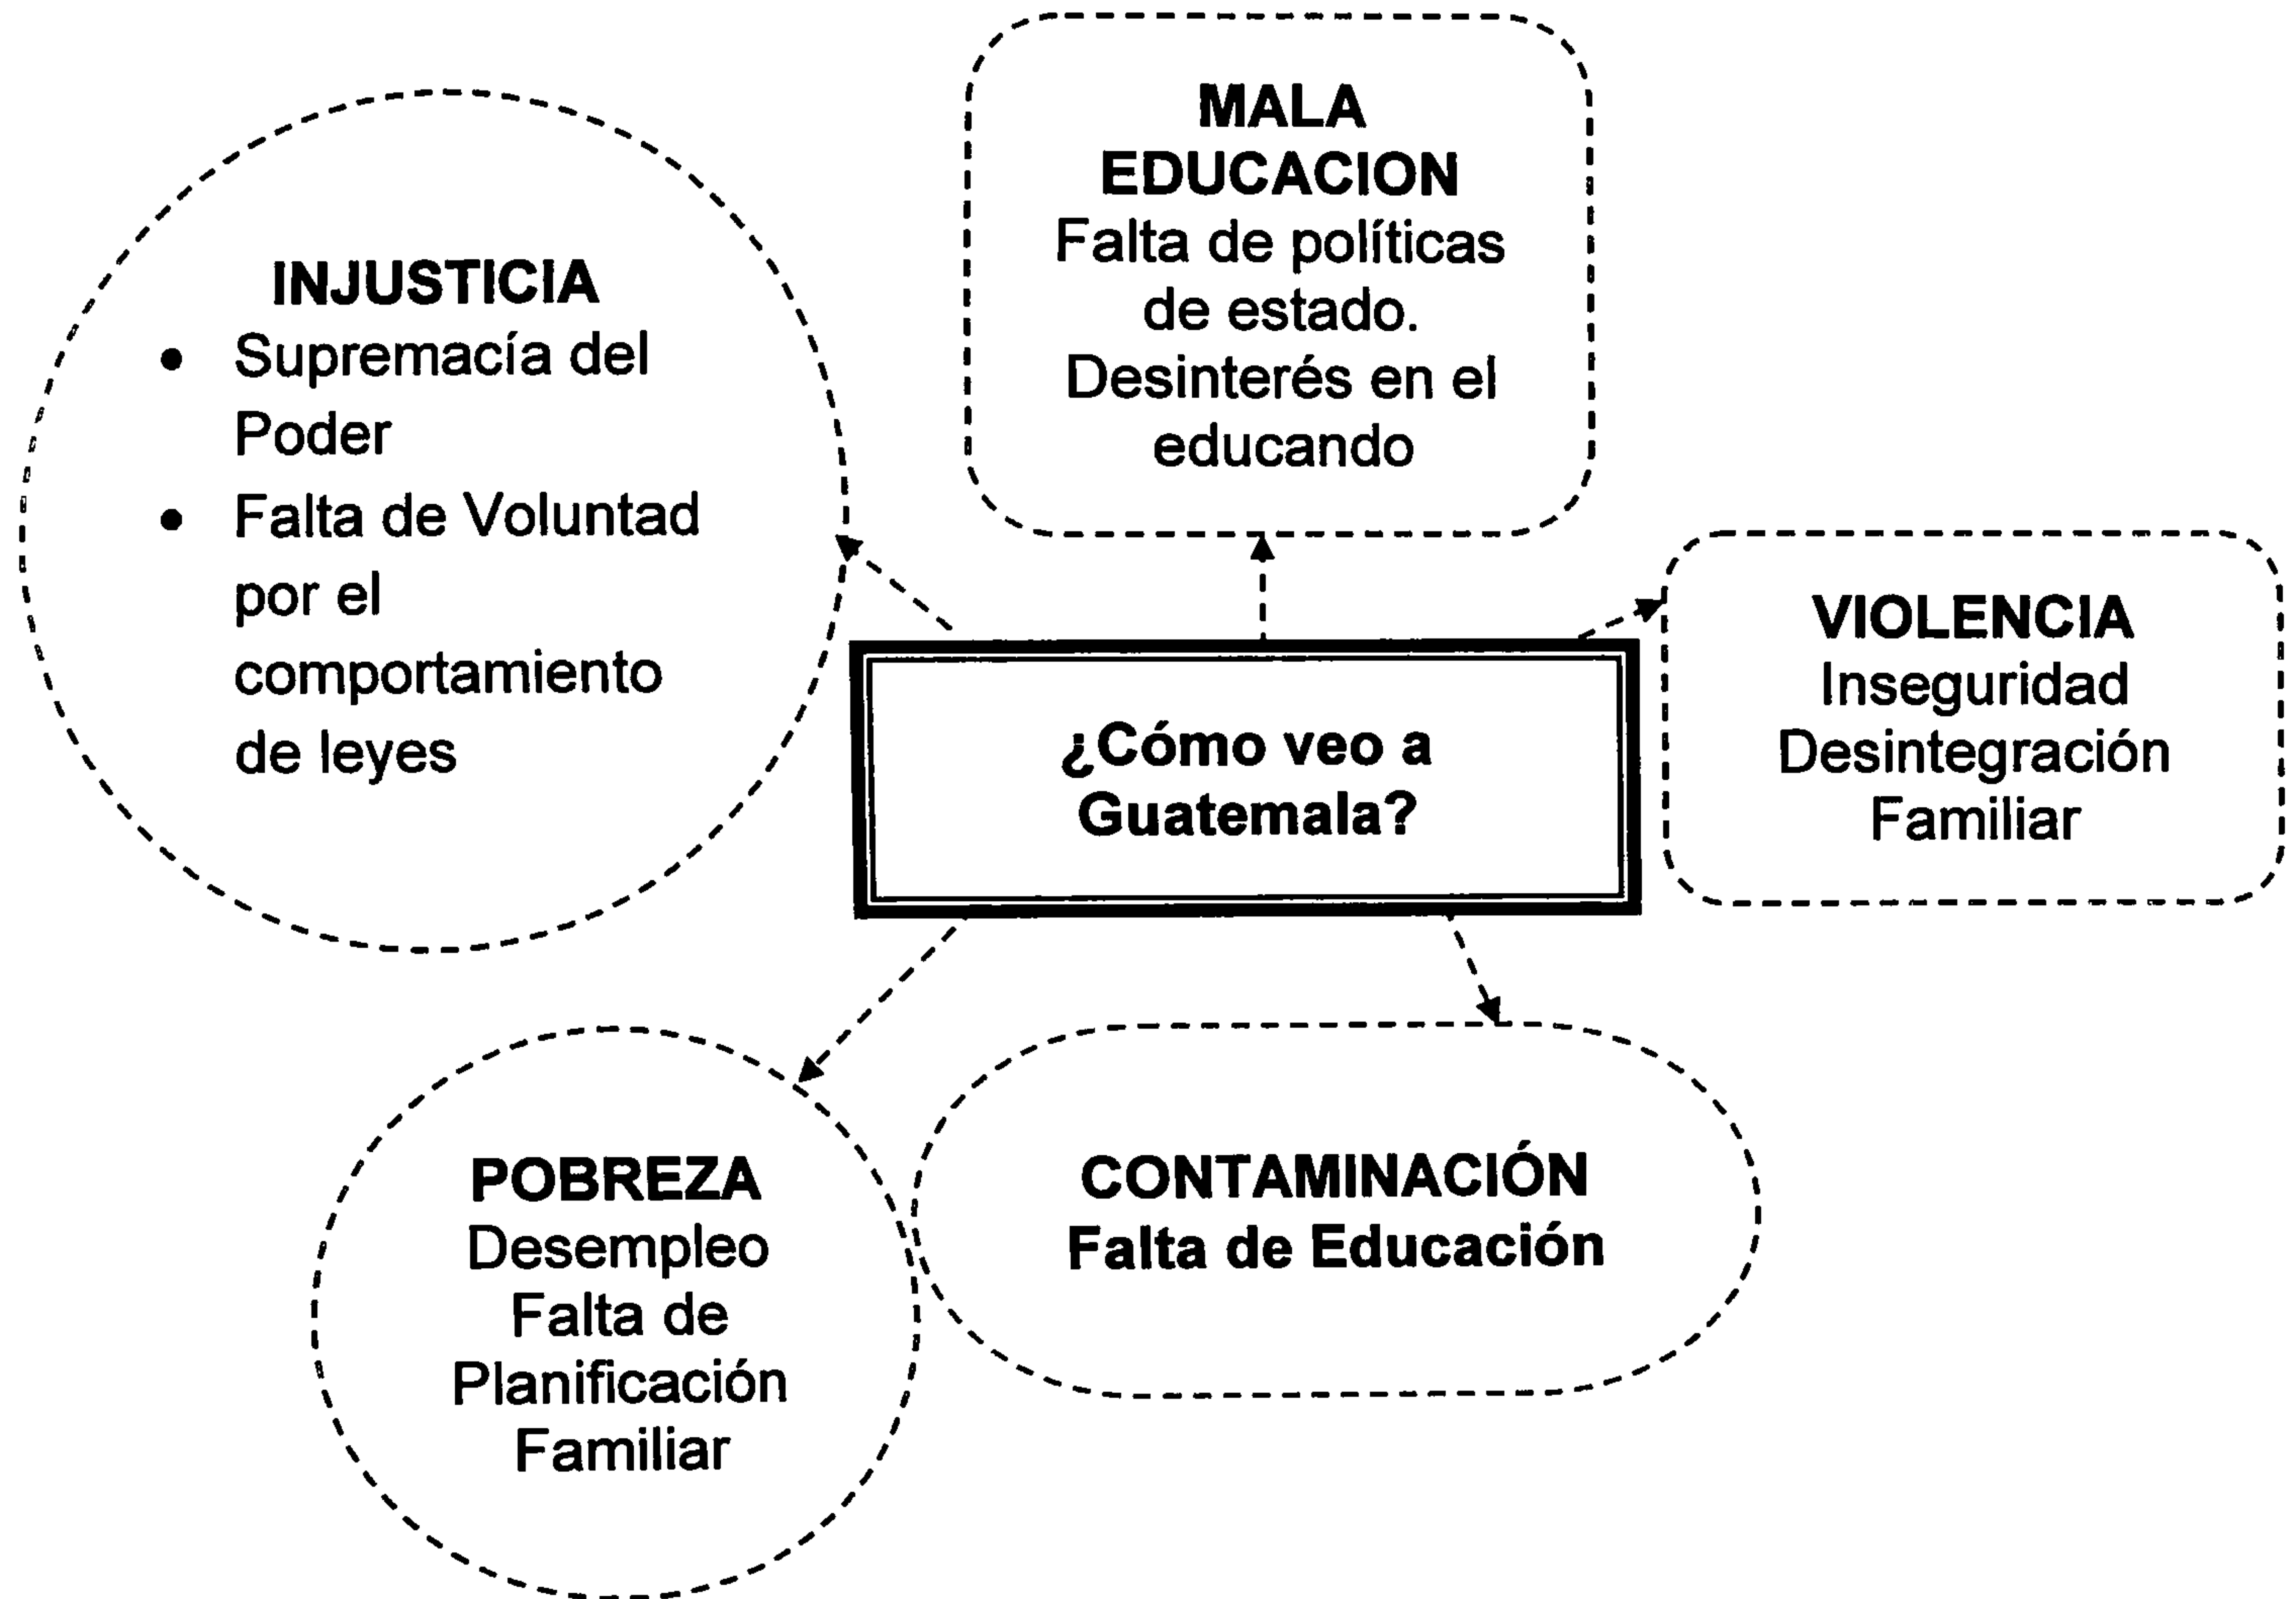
MALA EDUCACION
Falta de políticas de estado.
Desinterés en el educando

INJUSTICIA
- Supremacía del Poder
- Falta de Voluntad por el comportamiento de leyes

¿Cómo veo a Guatemala?

VIOLENCIA
Inseguridad
Desintegración Familiar

POBREZA
Desempleo
Falta de Planificación Familiar

CONTAMINACIÓN
Falta de Educación